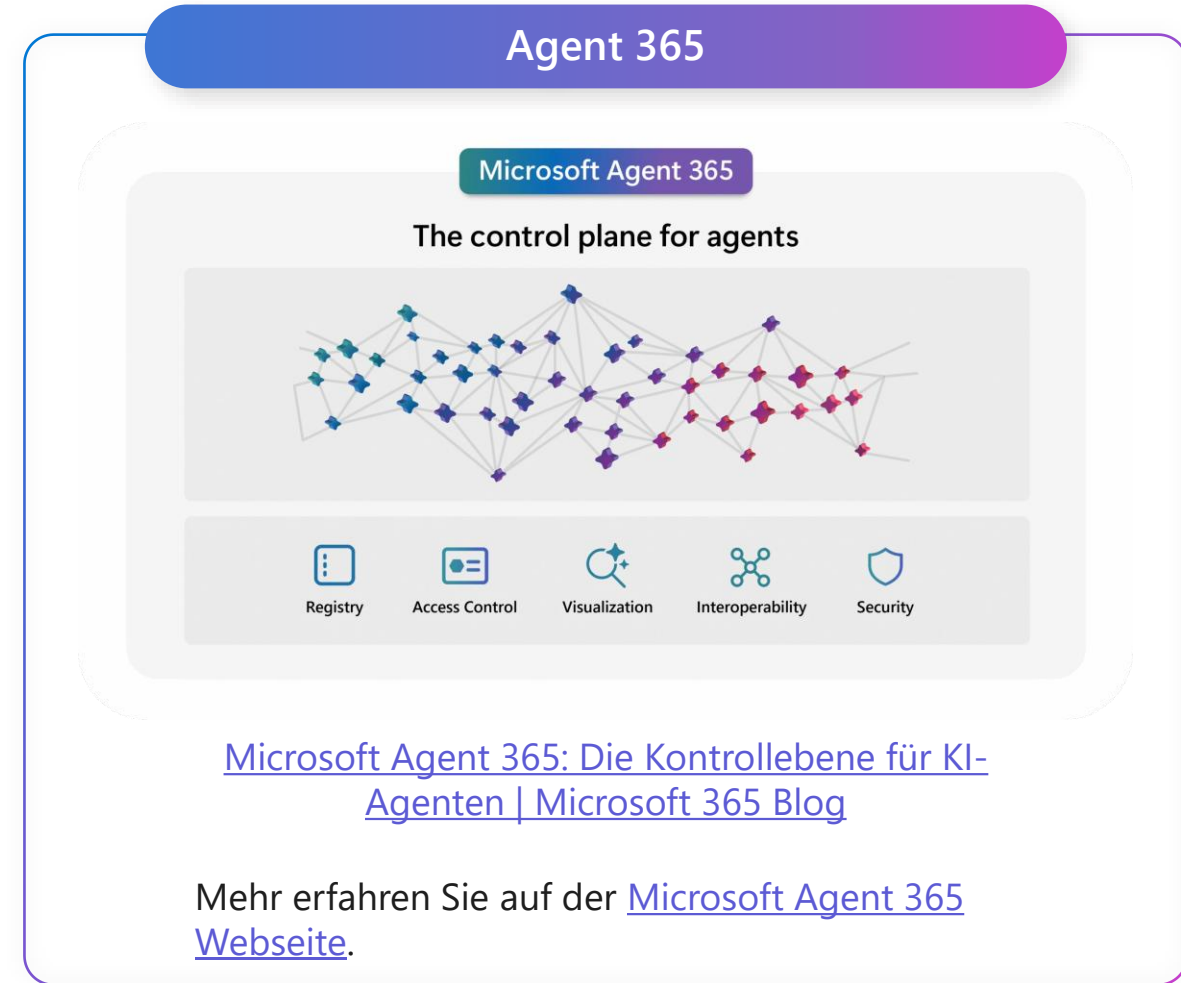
Agent 365

Microsoft Agent 365

The control plane for agents

Registry

Access Control

Visualization

Interoperability

Security

Microsoft Agent 365: Die Kontrollebene für KI-Agenten | Microsoft 365 Blog

Mehr erfahren Sie auf der Microsoft Agent 365 Webseite.